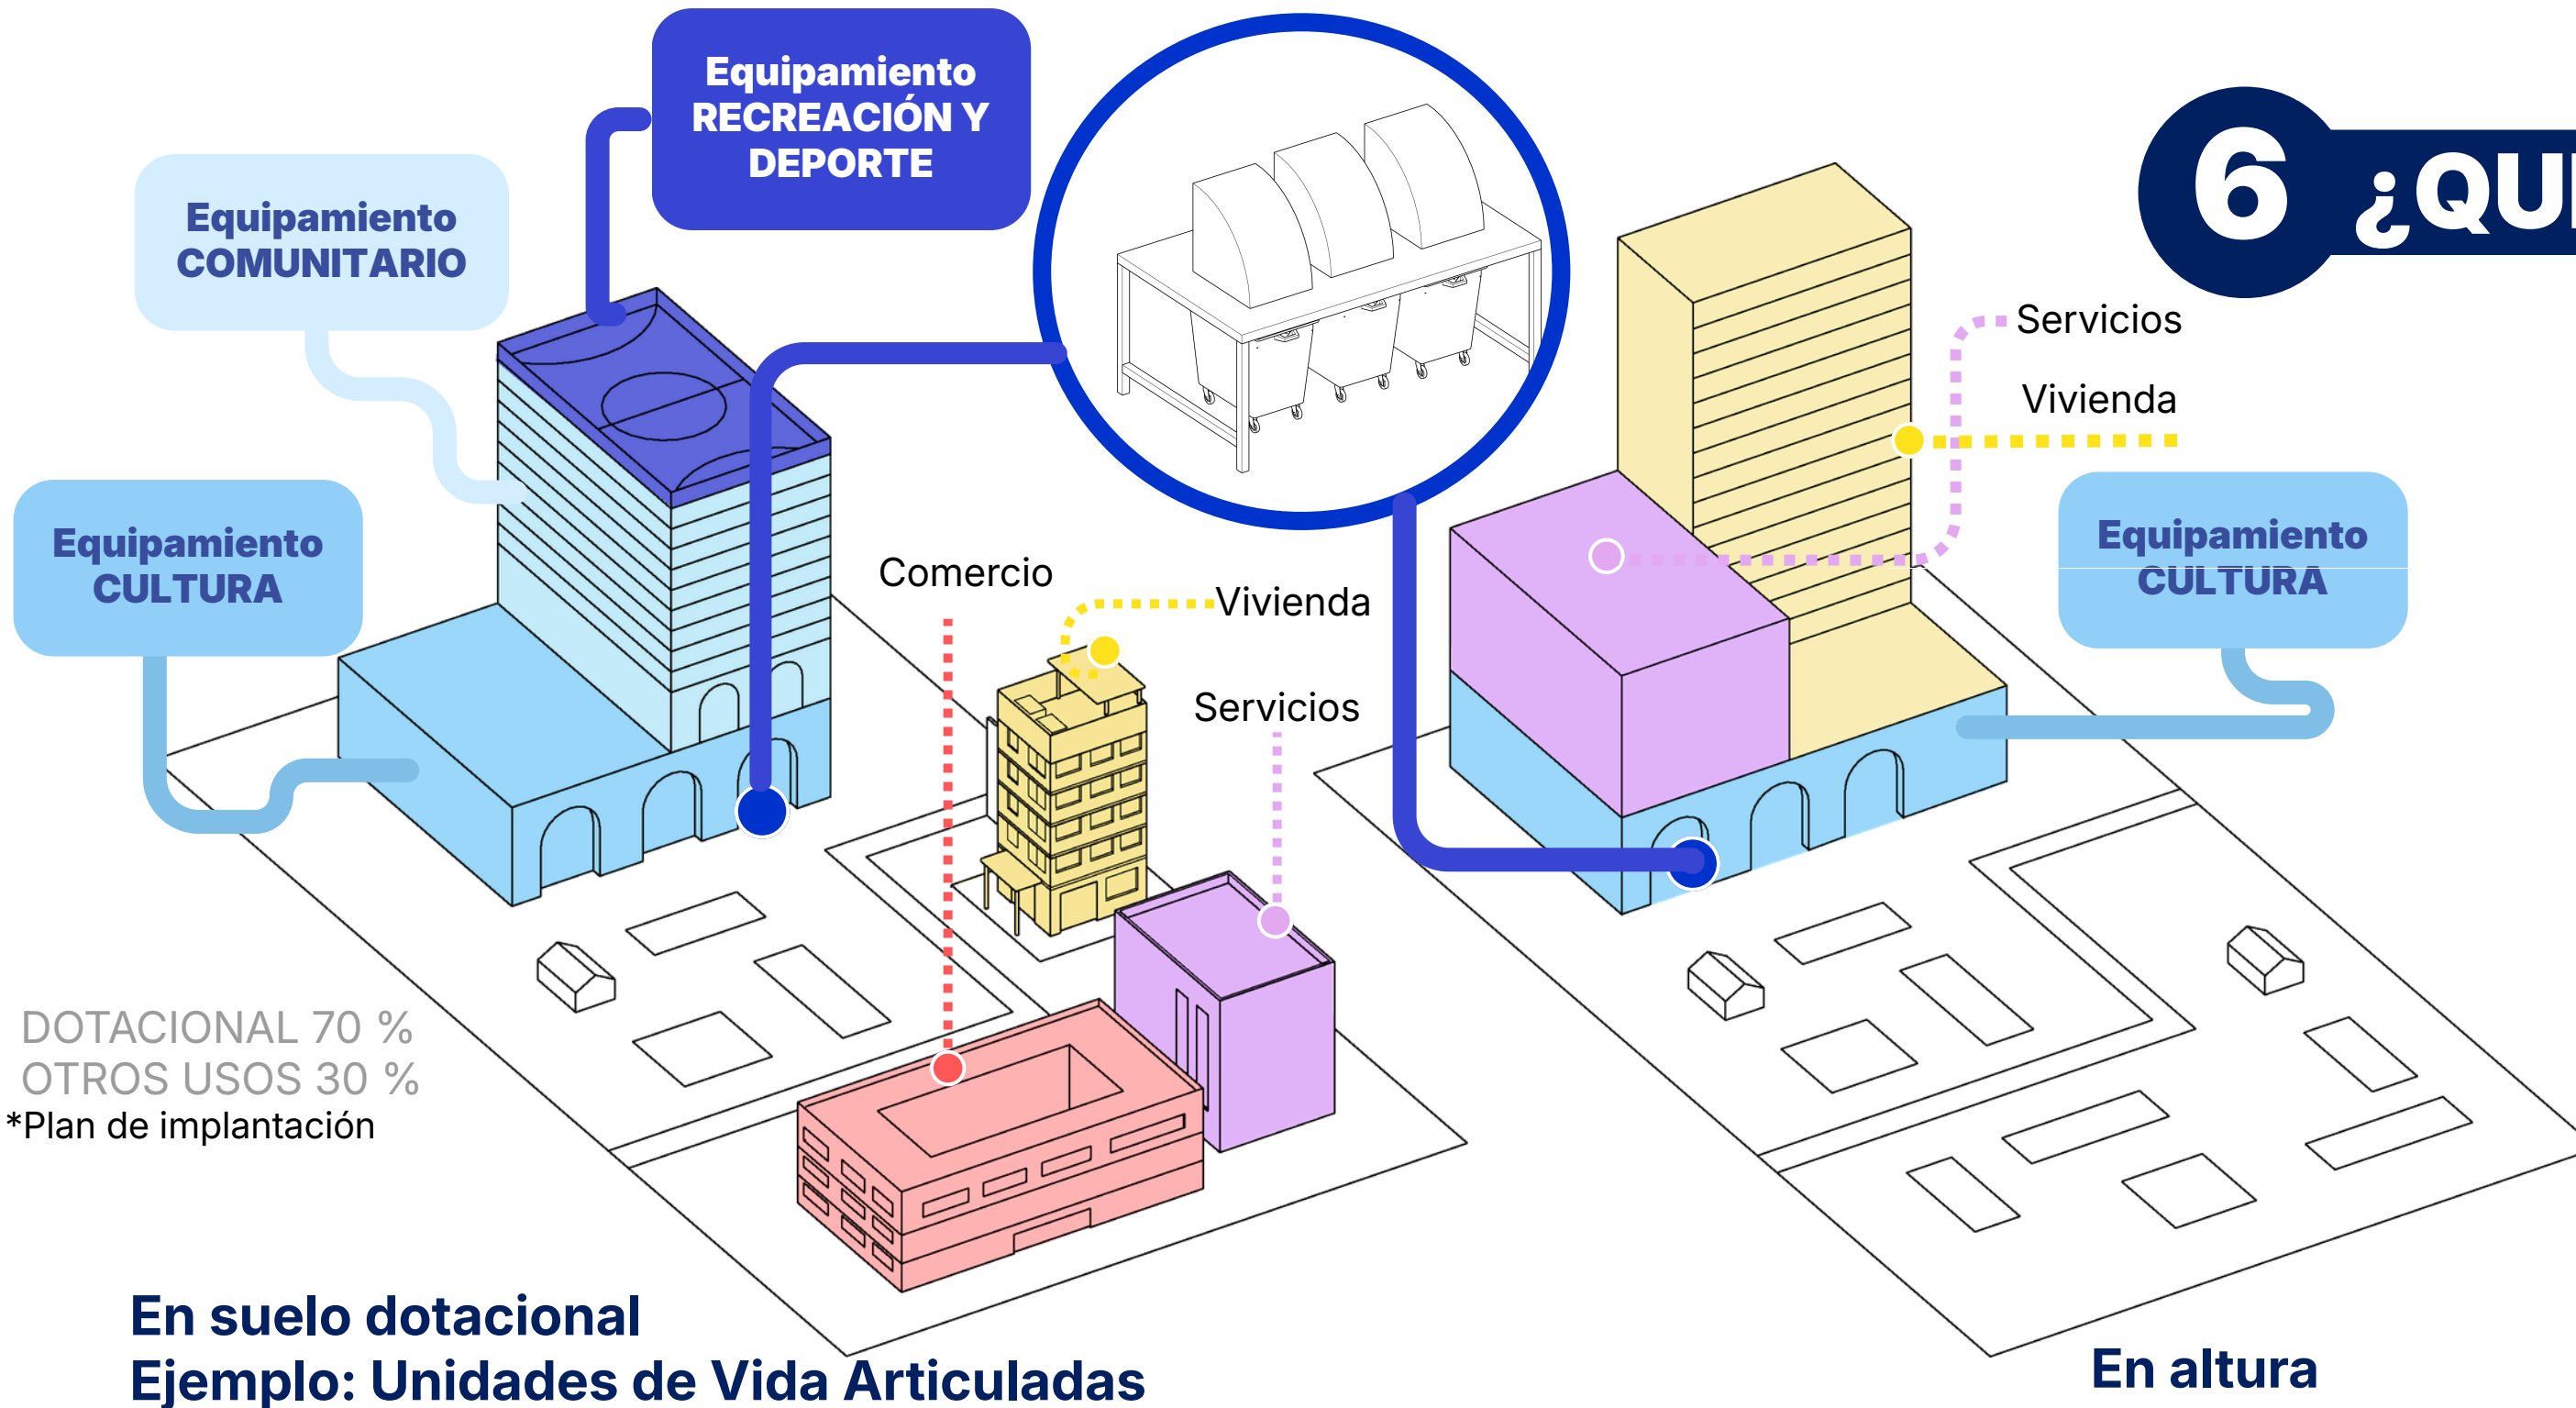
Equipamiento RECREACIÓN Y DEPORTE

Equipamiento COMUNITARIO

Equipamiento CULTURA

6 ¿QU

Servicios

Vivienda

Equipamiento CULTURA

Comercio

Vivienda

Servicios

DOTACIONAL 70 %
OTROS USOS 30 %
*Plan de implantación

En suelo dotacional
Ejemplo: Unidades de Vida Articuladas

En altura